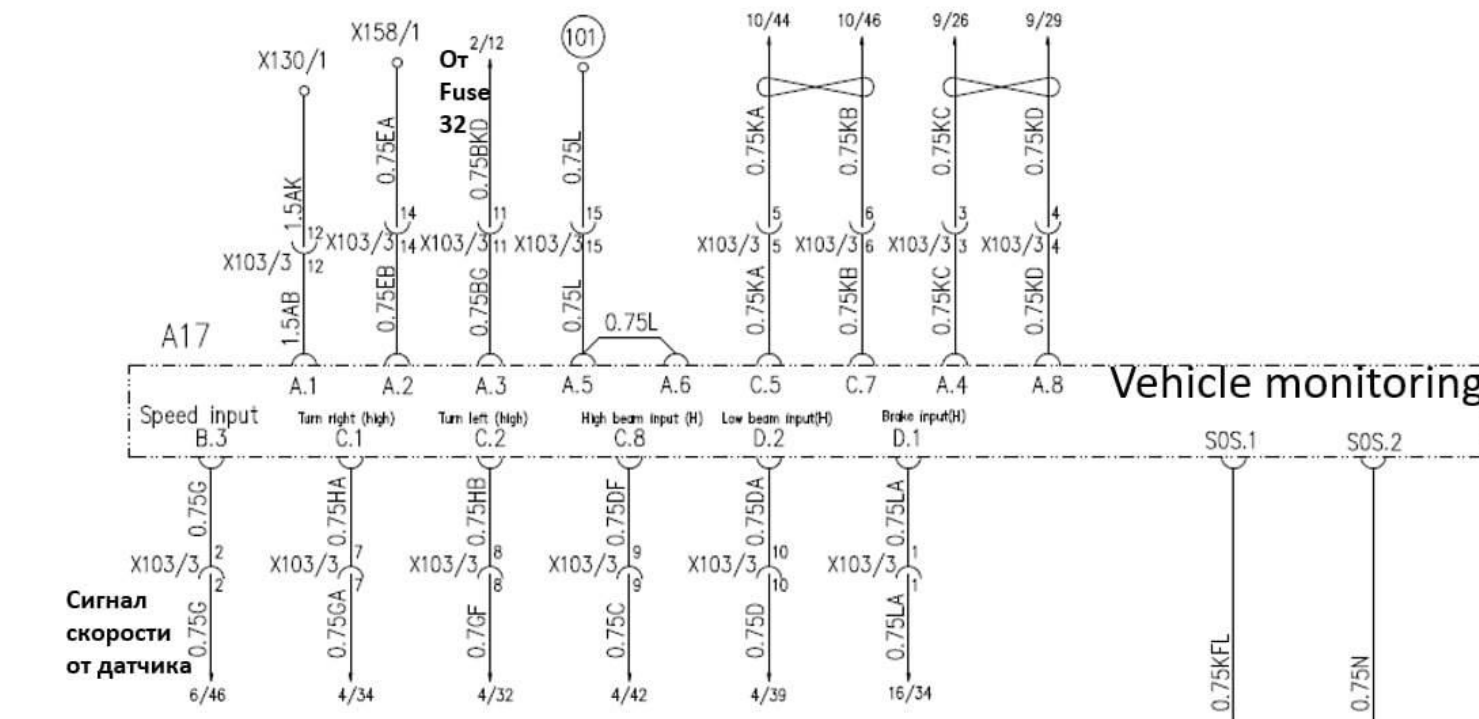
X158/1
X130/1
От 2/12
Fuse
32
101
10/44
10/46
9/26
9/29

1.5AK
0.75EA
0.75BKD
0.75L
0.75KA
0.75KB
0.75KC
0.75KD

12 X103/3 12
14 X103/3 14
11 X103/3 11
15 X103/3 15
5 X103/3 5
6 X103/3 6
3 X103/3 3
4 X103/3 4

1.5AB
0.75EB
0.75BG
0.75L
0.75L
0.75KA
0.75KB
0.75KC
0.75KD

A17
A.1 A.2 A.3 A.5 A.6 C.5 C.7 A.4 A.8
Vehicle monitoring

Speed input B.3
Turn right (high) C.1
Turn left (high) C.2
High beam input (H) C.8
Low beam input(H) D.2
Brake input(H) D.1
SOS.1
SOS.2

0.75G
0.75HA
0.75HB
0.75DF
0.75DA
0.75LA

X103/3 2 2
X103/3 7 7
X103/3 8 8
X103/3 9 9
X103/3 10 10
X103/3 1 1

Сигнал
скорости
от датчика
0.75G
0.75GA
0.7GF
0.75C
0.75D
0.75LA
0.75KFL
0.75N

6/46
4/34
4/32
4/42
4/39
16/34